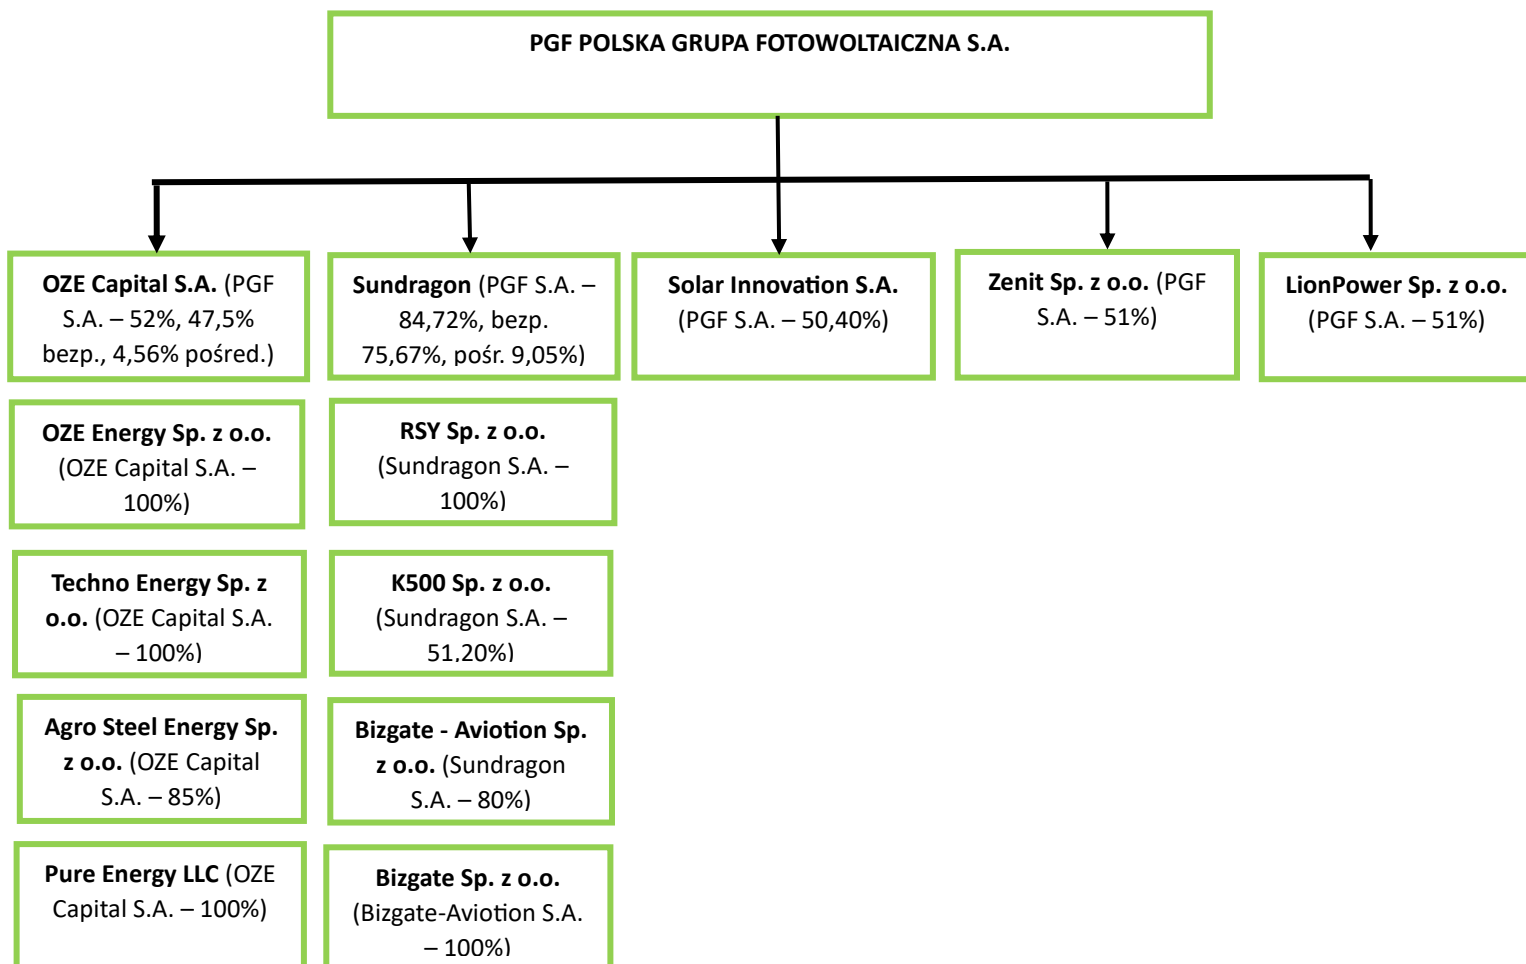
PGF POLSKA GRUPA FOTOWOLTAICZNA S.A.

OZE Capital S.A. (PGF S.A. – 52%, 47,5% bezp., 4,56% pośred.)

Sundragon (PGF S.A. – 84,72%, bezp. 75,67%, pośr. 9,05%)

Solar Innovation S.A. (PGF S.A. – 50,40%)

Zenit Sp. z o.o. (PGF S.A. – 51%)

LionPower Sp. z o.o. (PGF S.A. – 51%)

OZE Energy Sp. z o.o. (OZE Capital S.A. – 100%)

RSY Sp. z o.o. (Sundragon S.A. – 100%)

Techno Energy Sp. z o.o. (OZE Capital S.A. – 100%)

K500 Sp. z o.o. (Sundragon S.A. – 51,20%)

Agro Steel Energy Sp. z o.o. (OZE Capital S.A. – 85%)

Bizgate - Aviotion Sp. z o.o. (Sundragon S.A. – 80%)

Pure Energy LLC (OZE Capital S.A. – 100%)

Bizgate Sp. z o.o. (Bizgate-Aviotion S.A. – 100%)